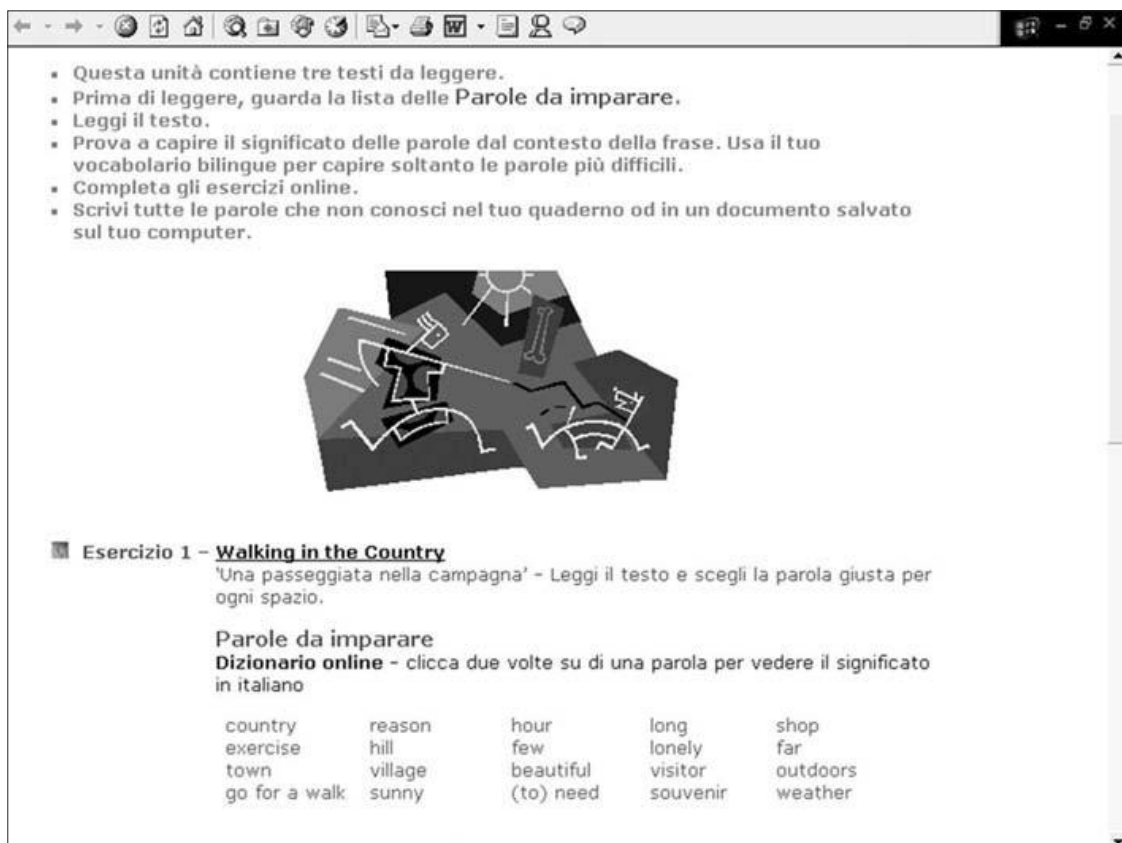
- Questa unità contiene tre testi da leggere.
- Prima di leggere, guarda la lista delle Parole da imparare.
- Leggi il testo.
- Prova a capire il significato delle parole dal contesto della frase. Usa il tuo vocabolario bilingue per capire soltanto le parole più difficili.
- Completa gli esercizi online.
- Scrivi tutte le parole che non conosci nel tuo quaderno od in un documento salvato sul tuo computer.

Esercizio 1 – Walking in the Country
'Una passeggiata nella campagna' – Leggi il testo e scegli la parola giusta per ogni spazio.

Parole da imparare
Dizionario online – clicca due volte su di una parola per vedere il significato in italiano

| | | | | |
|---|---|---|---|---|
| country | reason | hour | long | shop |
| exercise | hill | few | lonely | far |
| town | village | beautiful | visitor | outdoors |
| go for a walk | sunny | (to) need | souvenir | weather |